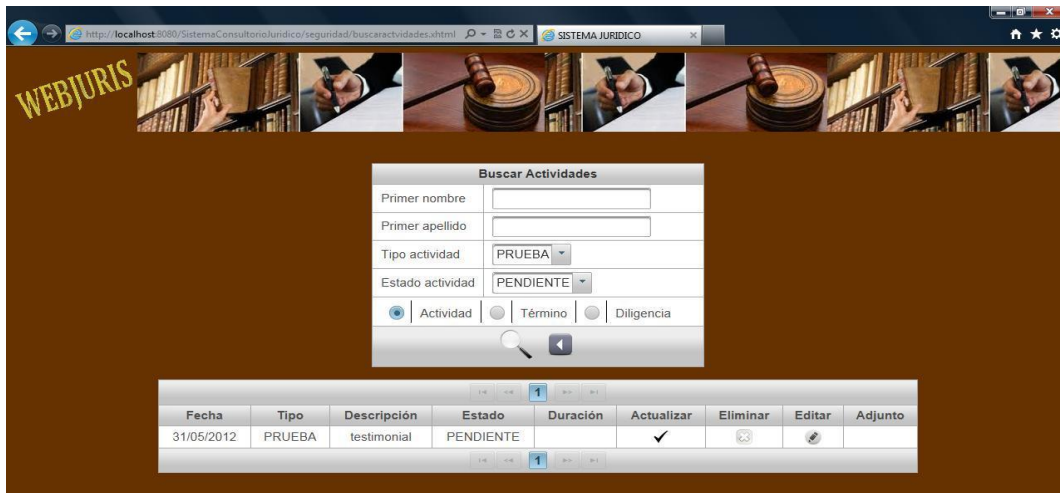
http://localhost:8080/SistemaConsultorioJuridico/seguridad/buscaractvidades.xhtml

SISTEMA JURIDICO

WEBJURIS

Buscar Actividades

Primer nombre

Primer apellido

Tipo actividad PRUEBA

Estado actividad PENDIENTE

Actividad Término Diligencia

1

| Fecha | Tipo | Descripción | Estado | Duración | Actualizar | Eliminar | Editar | Adjunto |
|---|---|---|---|---|---|---|---|---|
| 31/05/2012 | PRUEBA | testimonial | PENDIENTE | | ✓ | | | |

1